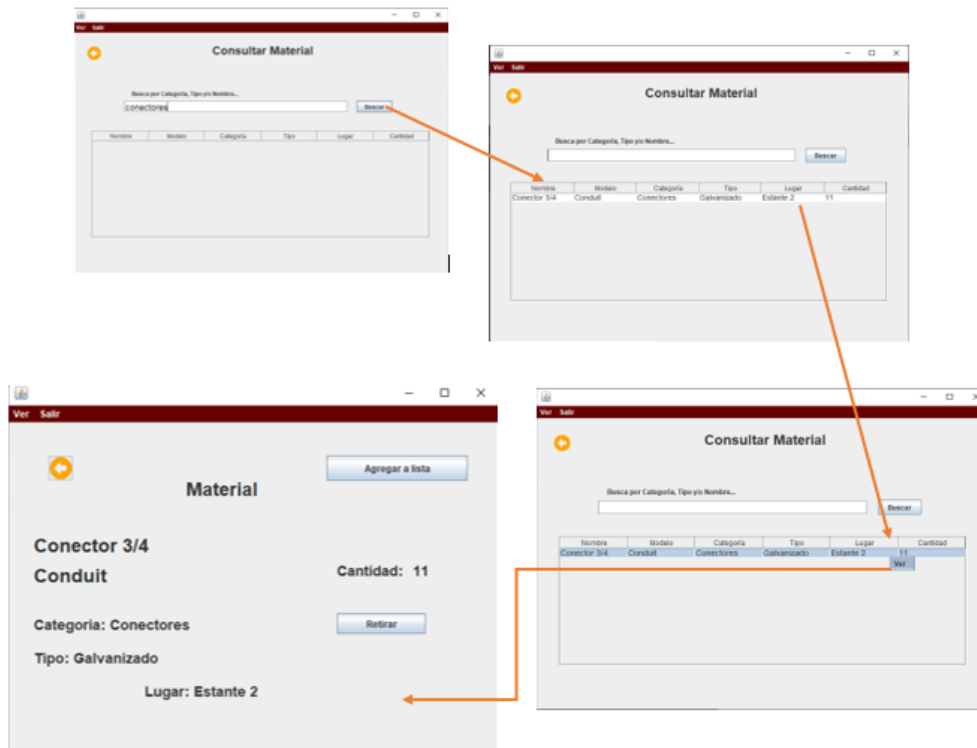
Ver Salir

Consultar Material

Busca por Categoría, Tipo y/o Nombre...

conectores

Buscar

| Nombre | Modelo | Categoría | Tipo | Lugar | Cantidad |
|---|---|---|---|---|---|

Ver Salir

Consultar Material

Busca por Categoría, Tipo y/o Nombre...

Buscar

| Nombre | Modelo | Categoría | Tipo | Lugar | Cantidad |
|---|---|---|---|---|---|
| Conector 3/4 | Conduit | Conectores | Galvanizado | Estante 2 | 11 |

Ver Salir

Consultar Material

Busca por Categoría, Tipo y/o Nombre...

Buscar

| Nombre | Modelo | Categoría | Tipo | Lugar | Cantidad |
|---|---|---|---|---|---|
| Conector 3/4 | Conduit | Conectores | Galvanizado | Estante 2 | 11 |

Ver...

Ver Salir

Agregar a lista

Material

Conector 3/4

Conduit

Cantidad: 11

Categoria: Conectores

Retirar

Tipo: Galvanizado

Lugar: Estante 2